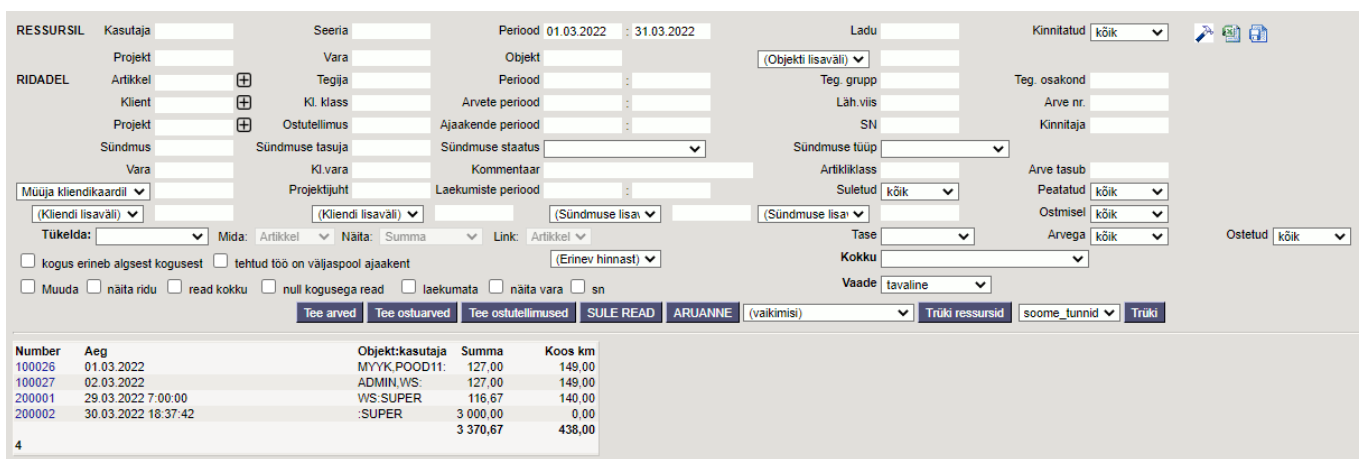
RESSURSIL Kasutaja Seeria Periood 01.03.2022 : 31.03.2022 Ladu Kinnitatud kõik

Projekt Vara Objekt (Objekti lisaväli)

RIDADEL Artikkel Tegija Periood : Teg. grupp Teg. osakond

Klient Kl. klass Arvete periood : Läh.viis Arve nr.

Projekt Ostutellimus Ajaakende periood : SN Kinnitaja

Sündmus Sündmuse tasuja Sündmuse staatus Sündmuse tüüp

Vara Kl.vara Kommentaar Artikliklass Arve tasub

Müüja kliendikaardil Projektijuht Laekumiste periood : Suletud kõik Peatatud kõik

(Kliendi lisaväli) (Kliendi lisaväli) (Sündmuse lisa (Sündmuse lisa Ostmisel kõik

Tükelda: Mida: Artikkel Näita: Summa Link: Artikkel Tase Arvega kõik Ostetud kõik

kogus erineb algsest kogusest tehtud töö on väljaspool ajaakent (Erinev hinnast) Kokku

Muuda näita ridu read kokku null kogusega read laekumata näita vara sn Vaade tavaline

Tee arved Tee ostuarved Tee ostutellimused SULE READ ARUANNE (vaikimisi) Trüki ressursid soome_tunnid Trüki

| Number | Aeg | Objekt:kasutaja | Summa | Koos km |
|---|---|---|---|---|
| 100026 | 01.03.2022 | MYYK,POOD11: | 127,00 | 149,00 |
| 100027 | 02.03.2022 | ADMIN,WS: | 127,00 | 149,00 |
| 200001 | 29.03.2022 7:00:00 | WS:SUPER | 116,67 | 140,00 |
| 200002 | 30.03.2022 18:37:42 | :SUPER | 3 000,00 | 0,00 |
| | | | 3 370,67 | 438,00 |
| 4 | | | | |